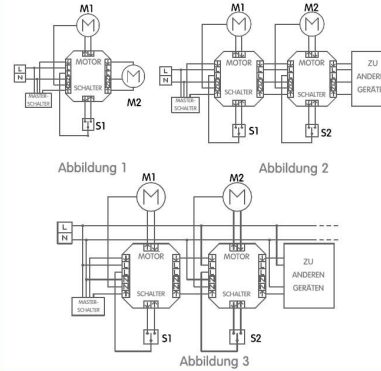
M1
L
N
MOTOR
M
M2
MASTER-SCHALTER
SCHALTER
S1

M1
M2
L
N
MOTOR
MOTOR
ZU ANDEREN GERÄTEN
MASTER-SCHALTER
SCHALTER
SCHALTER
S1
S2

Abbildung 1

Abbildung 2

M1
M2
L
N
MOTOR
MOTOR
ZU ANDEREN GERÄTEN
MASTER-SCHALTER
SCHALTER
SCHALTER
S1
S2

Abbildung 3